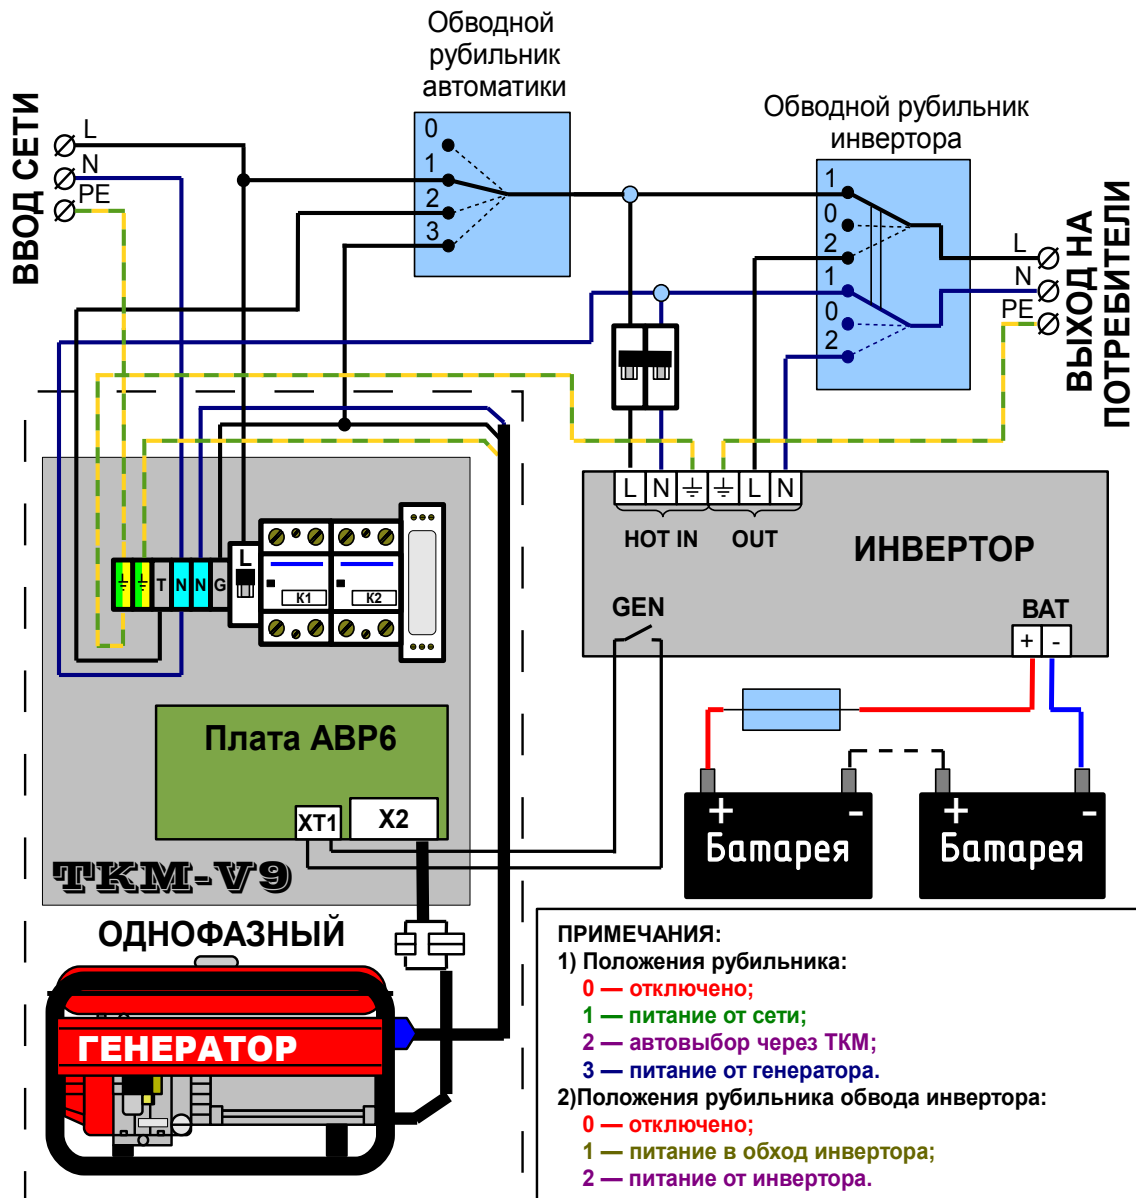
Обводной рубильник автоматики

Обводной рубильник инвертора

ВВОД СЕТИ

L
N
PE

0
1
2
3

1
0
2
1
0
2

L
N
PE

ВЫХОД НА ПОТРЕБИТЕЛИ

T N N G

L

K1

K2

L N ⏚ ⏚ L N

HOT IN OUT

ИНВЕРТОР

GEN

BAT

+ -

Плата АВР6

XT1 X2

TKM-V9

+ -
Батарея

+ -
Батарея

ОДНОФАЗНЫЙ

ГЕНЕРАТОР

ПРИМЕЧАНИЯ:
1) Положения рубильника:
0 — отключено;
1 — питание от сети;
2 — автовыбор через ТКМ;
3 — питание от генератора.
2)Положения рубильника обвода инвертора:
0 — отключено;
1 — питание в обход инвертора;
2 — питание от инвертора.